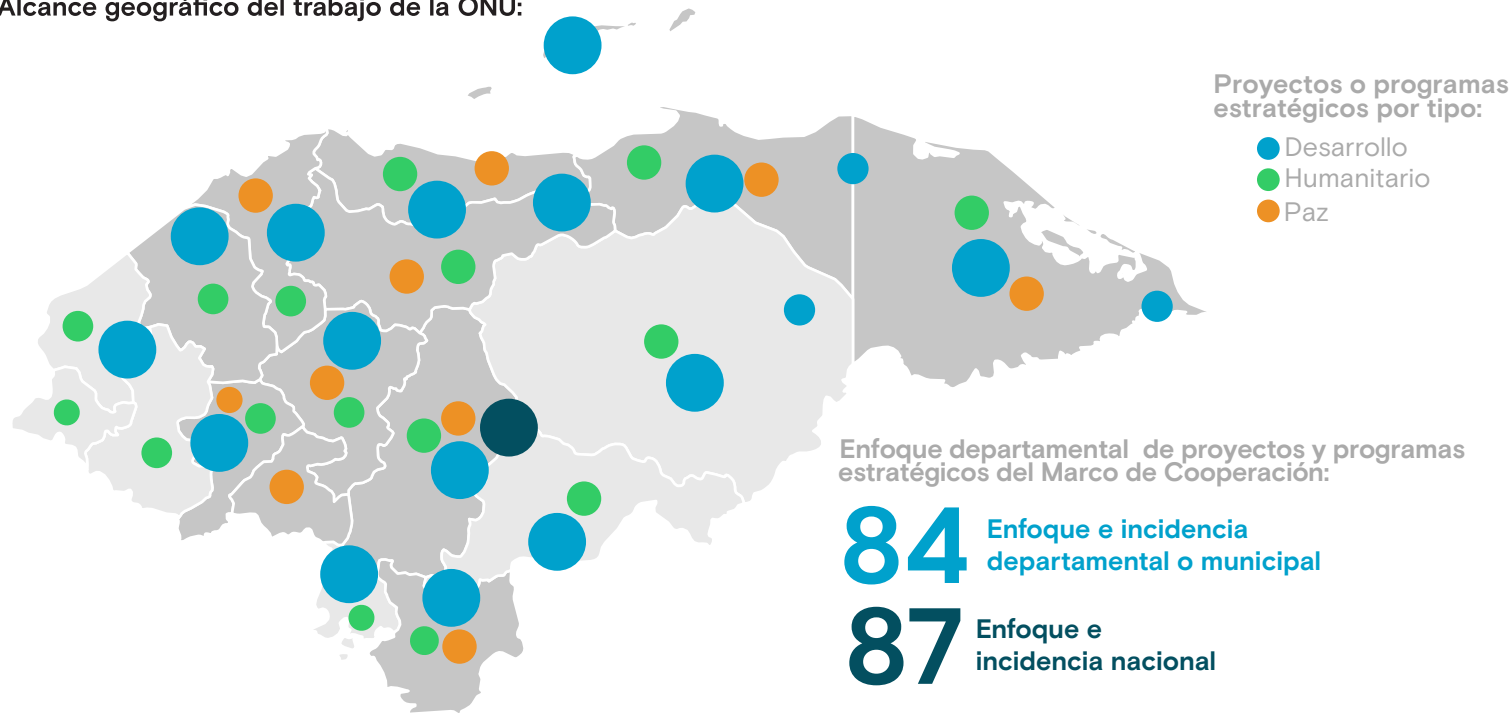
Alcance geográfico del trabajo de la ONU:

Proyectos o programas estratégicos por tipo:

Desarrollo
Humanitario
Paz

Enfoque departamental de proyectos y programas estratégicos del Marco de Cooperación:

84 Enfoque e incidencia departamental o municipal

87 Enfoque e incidencia nacional